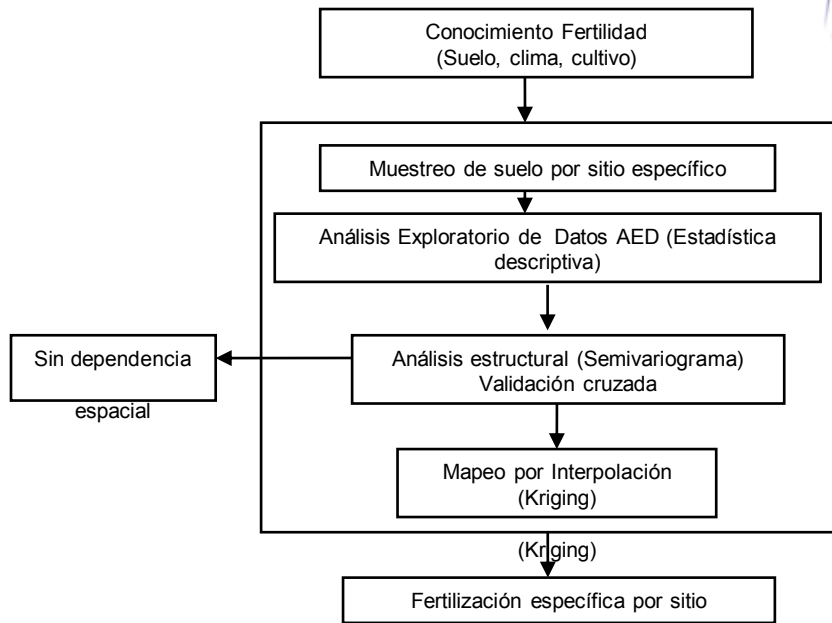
Conocimiento Fertilidad
(Suelo, clima, cultivo)

Muestreo de suelo por sitio específico

Análisis Exploratorio de Datos AED (Estadística descriptiva)

Sin dependencia

espacial

Análisis estructural (Semivariograma)
Validación cruzada

Mapeo por Interpolación
(Kriging)

(Kriging)

Fertilización específica por sitio